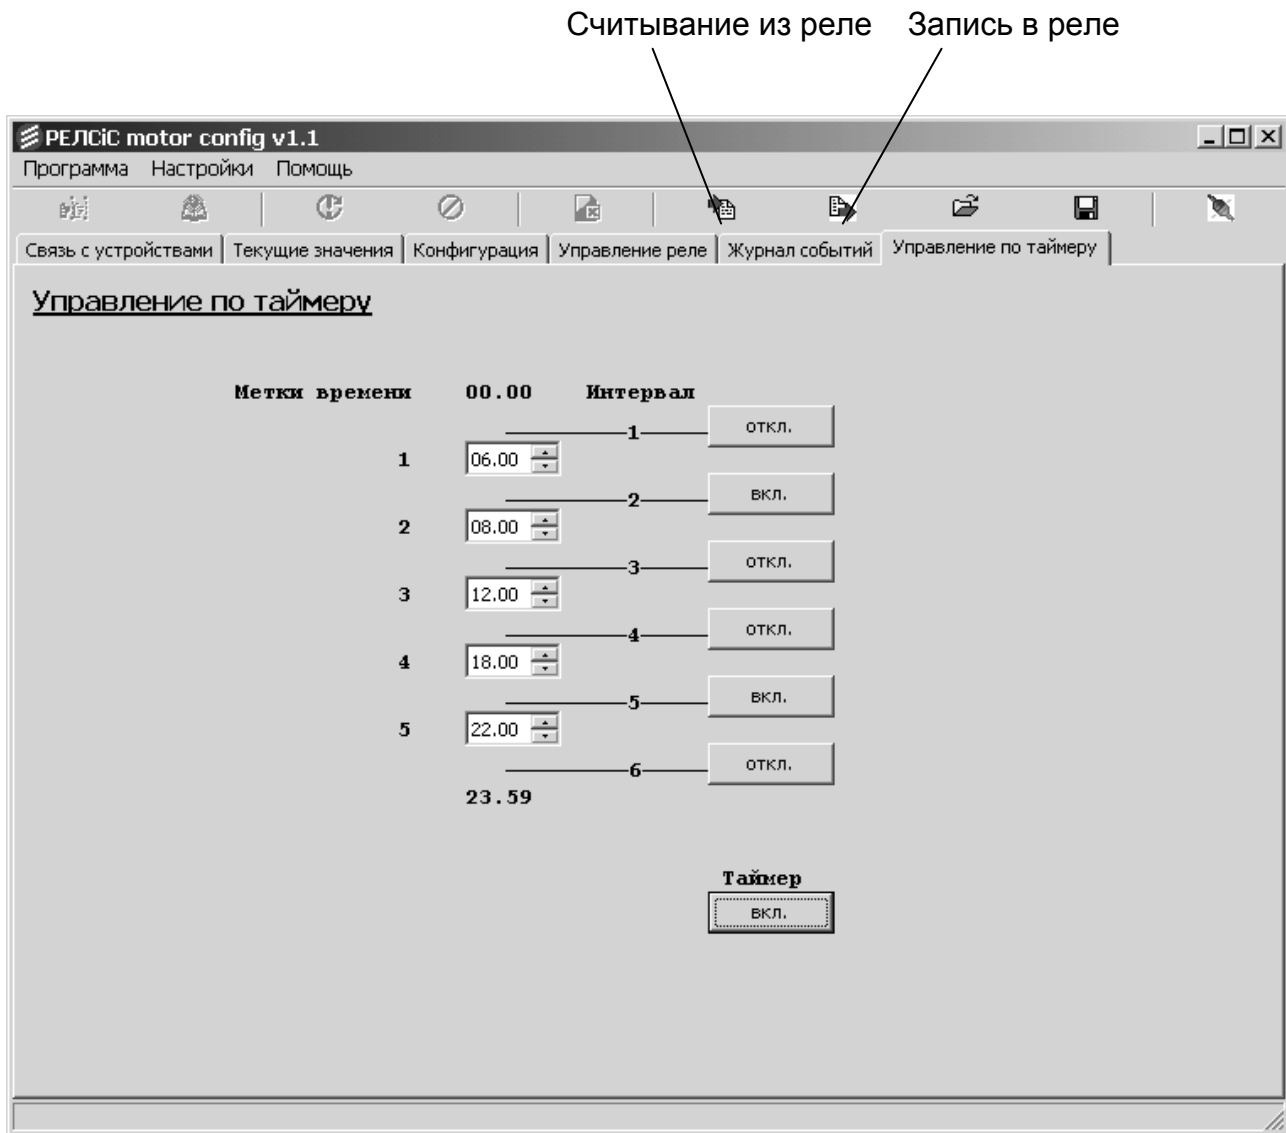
Считывание из реле Запись в реле

РЕЛСіС motor config v1.1

Программа Настройки Помощь

Связь с устройствами | Текущие значения | Конфигурация | Управление реле | Журнал событий | Управление по таймеру

Управление по таймеру

Метки времени 00.00 Интервал

1 откл.

1 06.00

2 вкл.

2 08.00

3 откл.

3 12.00

4 откл.

4 18.00

5 вкл.

5 22.00

6 откл.

23.59

Таймер

вкл.